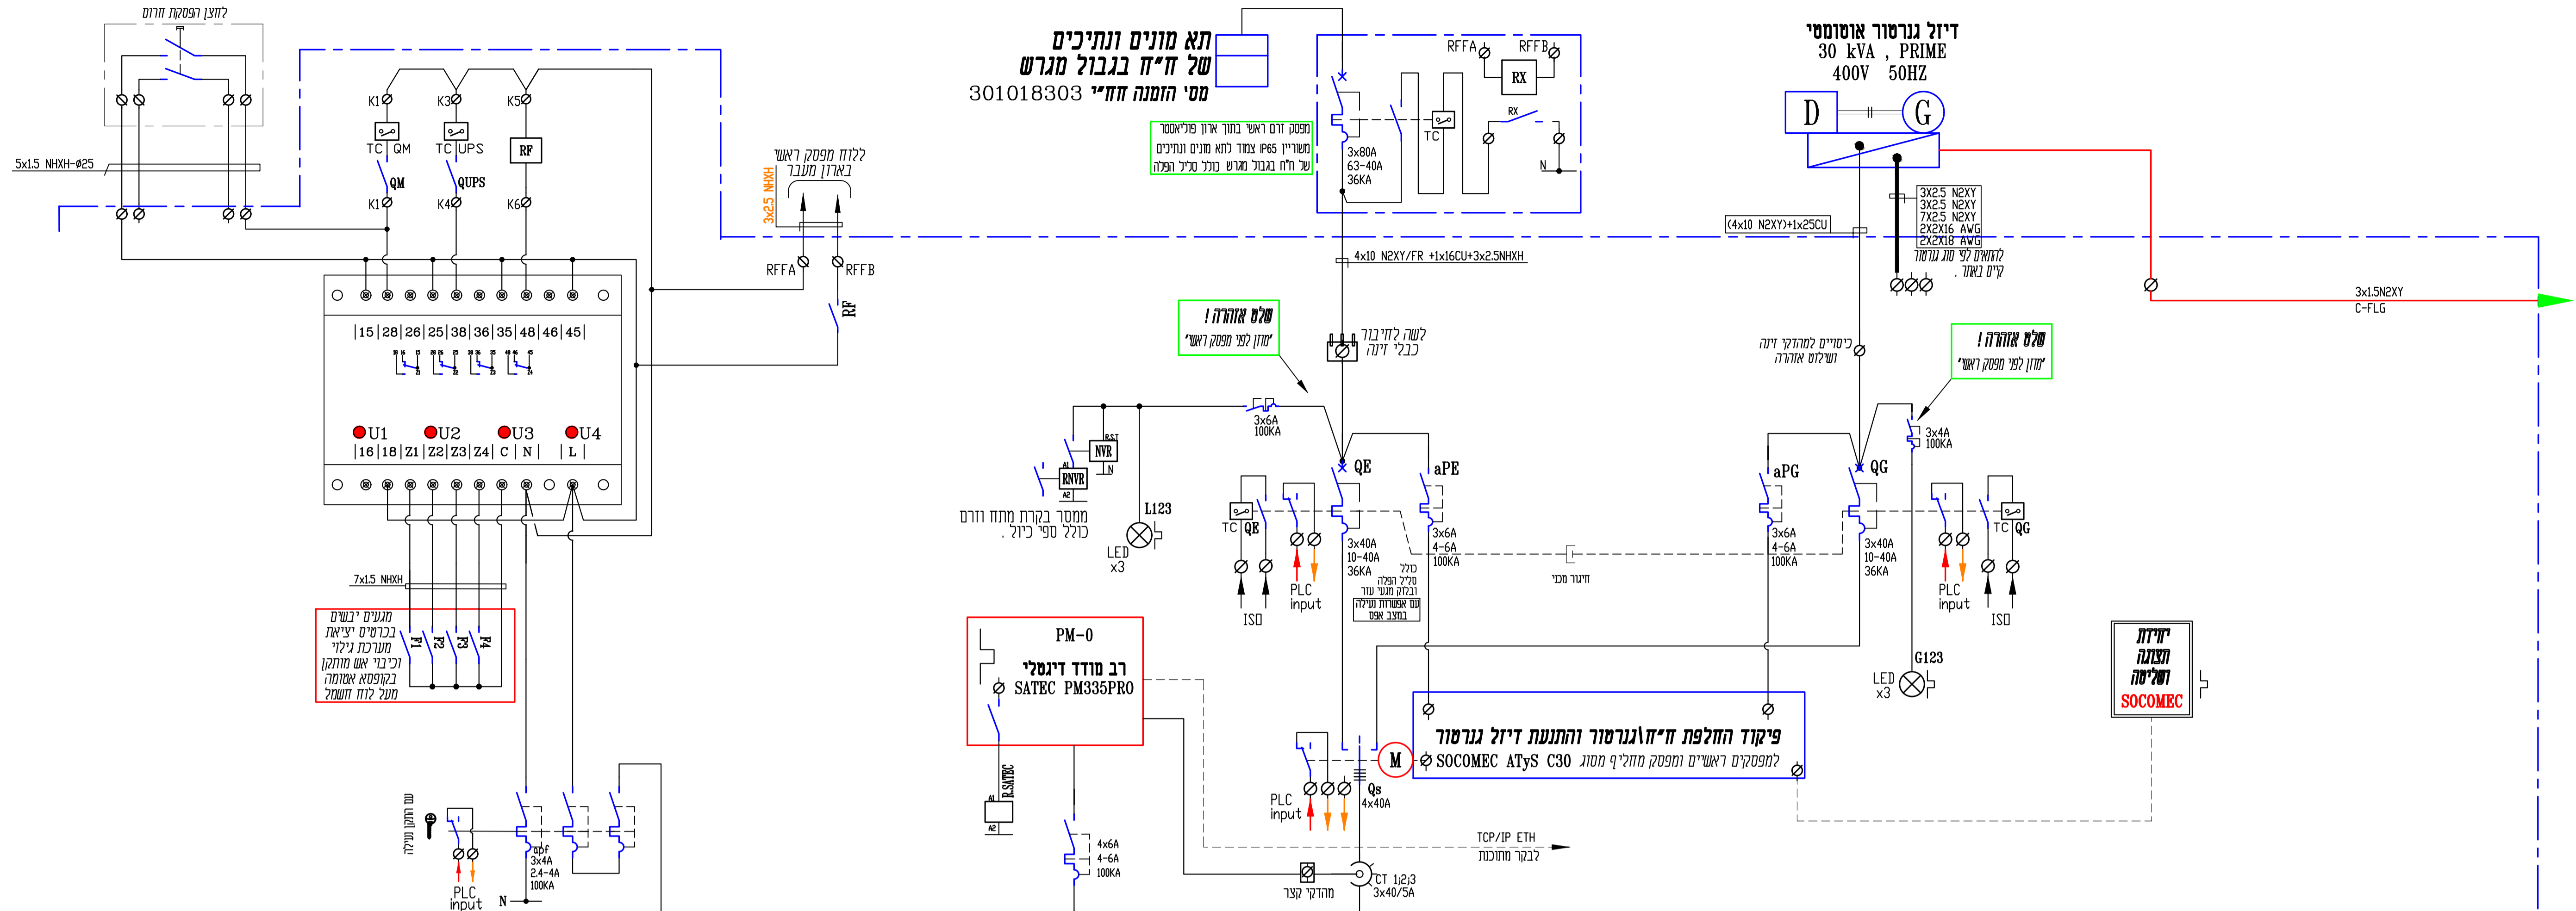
לחצן הפסקת זרום

5x1.5 NHXH-ø25

K1 K3 K5
TC QM TC UPS RF
QM QUPS
K1 K4 K6

|15|28|26|25|38|36|35|48|46|45|

U1 U2 U3 U4
|16|18|Z1|Z2|Z3|Z4| C | N | | L |

7x1.5 NHXH

מגעים יבשים בכרטיס יציאת מערכת גילוי וכיבוי אש מותקן בקופסא אטומה מעל לוח חשמל

F1 F2 F3 F4

עם התקן נעילה

PLC input
N
3x4A
2.4-4A
100KA

ללוח מפסק ראשי בארון מעבר
3x2.5 NHXH
RFFA RFFB
RF

תא מונים ונתיכים
של ח"ח בגבול מגרש
מס' הזמנה חח"י 301018303

מפסק זרם ראשי בתוך ארון פוליאסטר משוריין IP65 צמוד לתא מונים ונתיכים של ח"ח בגבול מגרש כולל סליל הפלה

3x80A
63-40A
36KA
TC
RFFA RFFB
RX
RX
N

4x10 N2XY/FR +1x16CU+3x2.5NHXH

שלט אזהרה !
"מוזן לפני מפסק ראשי"

לשה לחיבור כבלי זינה

3x6A
100KA

NVR
RNVR
ממסר בקרת מתח וזרם כולל ספי כיול .
L123
LED x3

TC QE
ISO
PLC input
QE
3x40A
10-40A
36KA
כולל סליל הפלה ובלוק מגעי עזר עם אפשרות נעילה במצב אפס
aPE
3x6A
4-6A
100KA
חיגור מכני

PM-0
רב מודד דיגיטלי
SATEC PM335PRO
R.SATEC
4x6A
4-6A
100KA
מהדק קצר
CT 1,2,3
3x40/5A
TCP/IP ETH
לבקר מתוכנת
PLC input
Qs
4x40A
M

דיזל גנרטור אוטומטי
30 kVA , PRIME
400V 50HZ
D G
(4x10 N2XY)+1x25CU
3X2.5 N2XY
3X2.5 N2XY
7X2.5 N2XY
2X2X16 AWG
2X2X18 AWG
להתאים לפי סוג גנרטור קיים באתר .
3x1.5N2XY
C-FLG

כיסויים למהדקי זינה ושילוט אזהרה
שלט אזהרה !
"מוזן לפני מפסק ראשי"
3x4A
100KA
aPG
3x6A
4-6A
100KA
QG
3x40A
10-40A
36KA
TC QG
PLC input
ISO
G123
LED x3

פיקוד החלפת ח"ח\גנרטור והתנעת דיזל גנרטור
SOCOMEC ATyS C30 למפסקים ראשיים ומפסק מחליף מסוג

יחידת תצוגה ושליטה
SOCOMEC